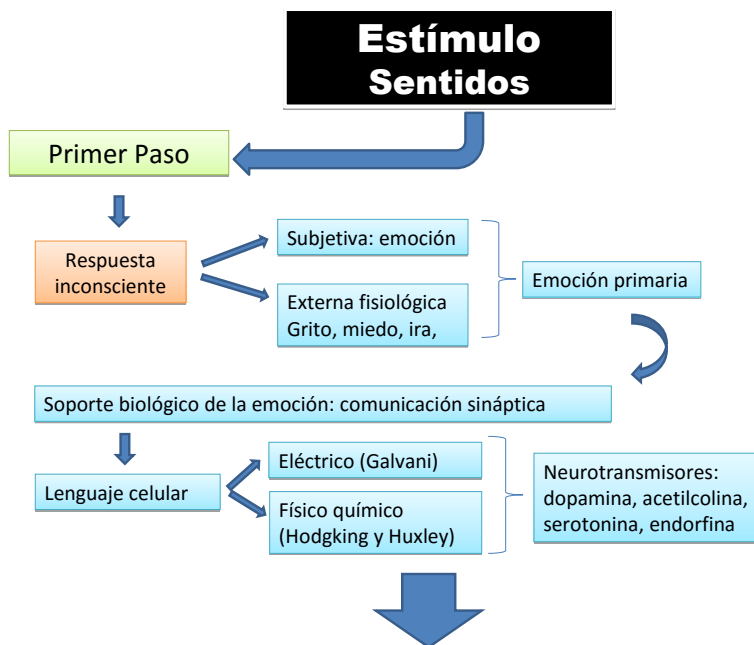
Estímulo
Sentidos

Primer Paso

Respuesta inconsciente

Subjetiva: emoción

Externa fisiológica
Grito, miedo, ira,

Emoción primaria

Soporte biológico de la emoción: comunicación sináptica

Lenguaje celular

Eléctrico (Galvani)

Físico químico
(Hodgking y Huxley)

Neurotransmisores:
dopamina, acetilcolina, serotonina, endorfina